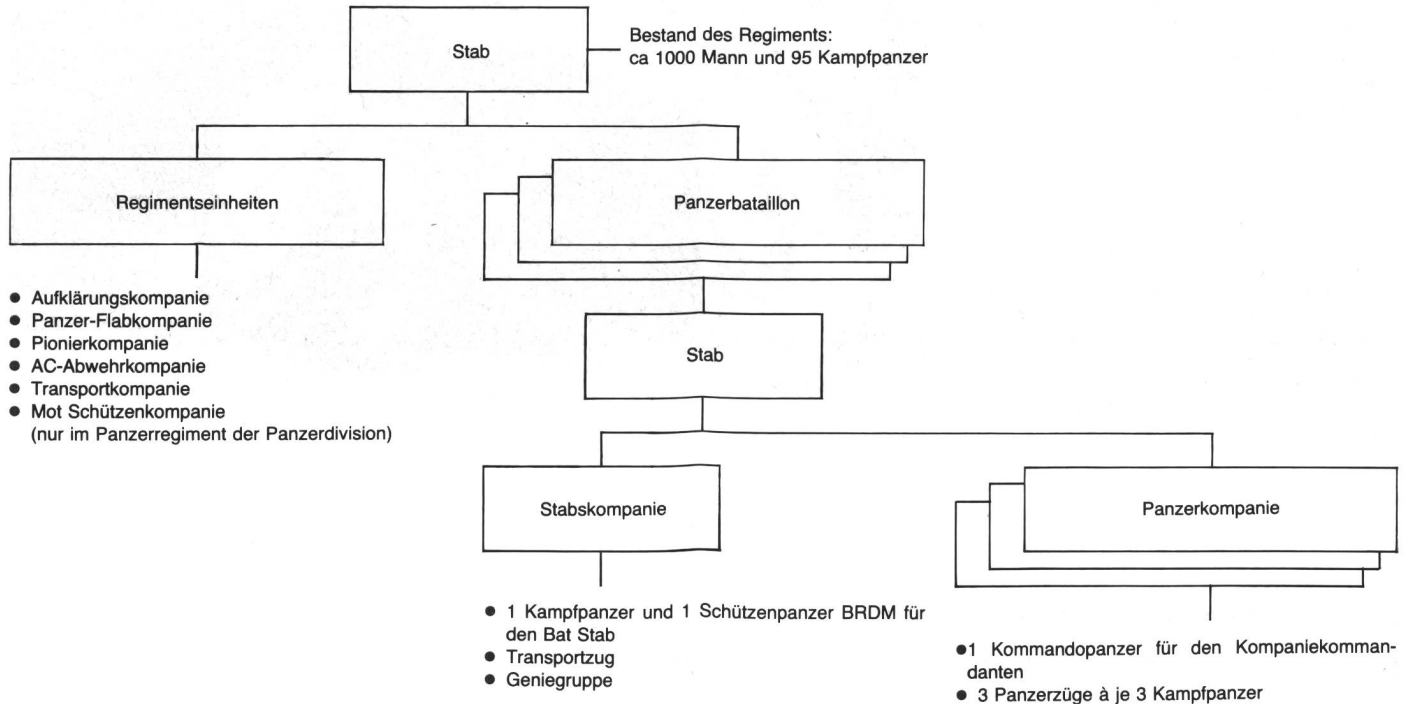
Stab

Bestand des Regiments:
ca 1000 Mann und 95 Kampfpanzer

Regimentseinheiten

Panzerbataillon

- Aufklärungskompanie
- Panzer-Flabkompanie
- Pionierkompanie
- AC-Abwehrkompanie
- Transportkompanie
- Mot Schützenkompanie (nur im Panzerregiment der Panzerdivision)

Stab

Stabskompanie

Panzerkompanie

- 1 Kampfpanzer und 1 Schützenpanzer BRDM für den Bat Stab
- Transportzug
- Geniegruppe

- 1 Kommandopanzer für den Kompaniekommandanten
- 3 Panzerzüge à je 3 Kampfpanzer